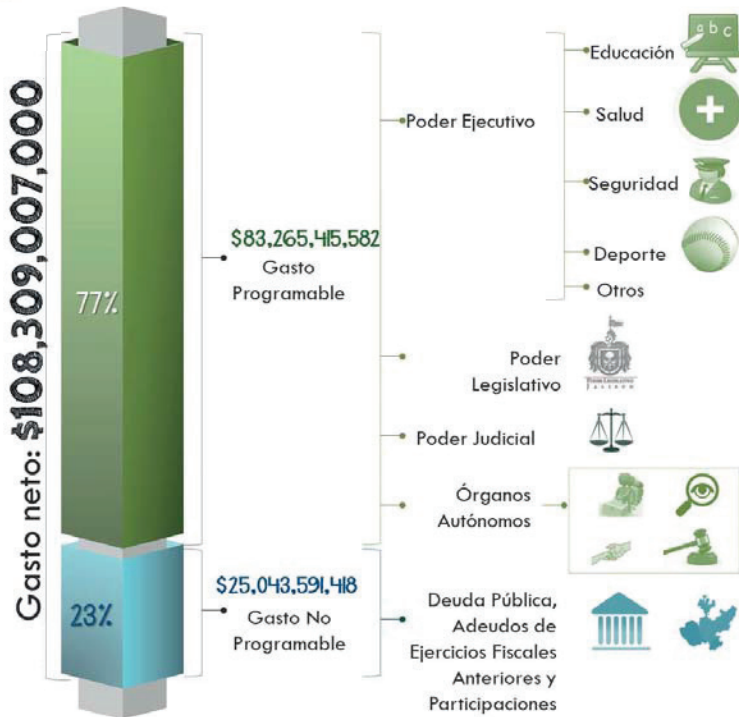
Gasto neto: $108,309,007,000

77%

$83,265,415,582
Gasto Programable

Poder Ejecutivo

Educación

a b c

Salud

Seguridad

Deporte

Otros

Poder Legislativo

PODER LEGISLATIVO JALISCO

Poder Judicial

Órganos Autónomos

23%

$25,043,591,418
Gasto No Programable

Deuda Pública, Adeudos de Ejercicios Fiscales Anteriores y Participaciones